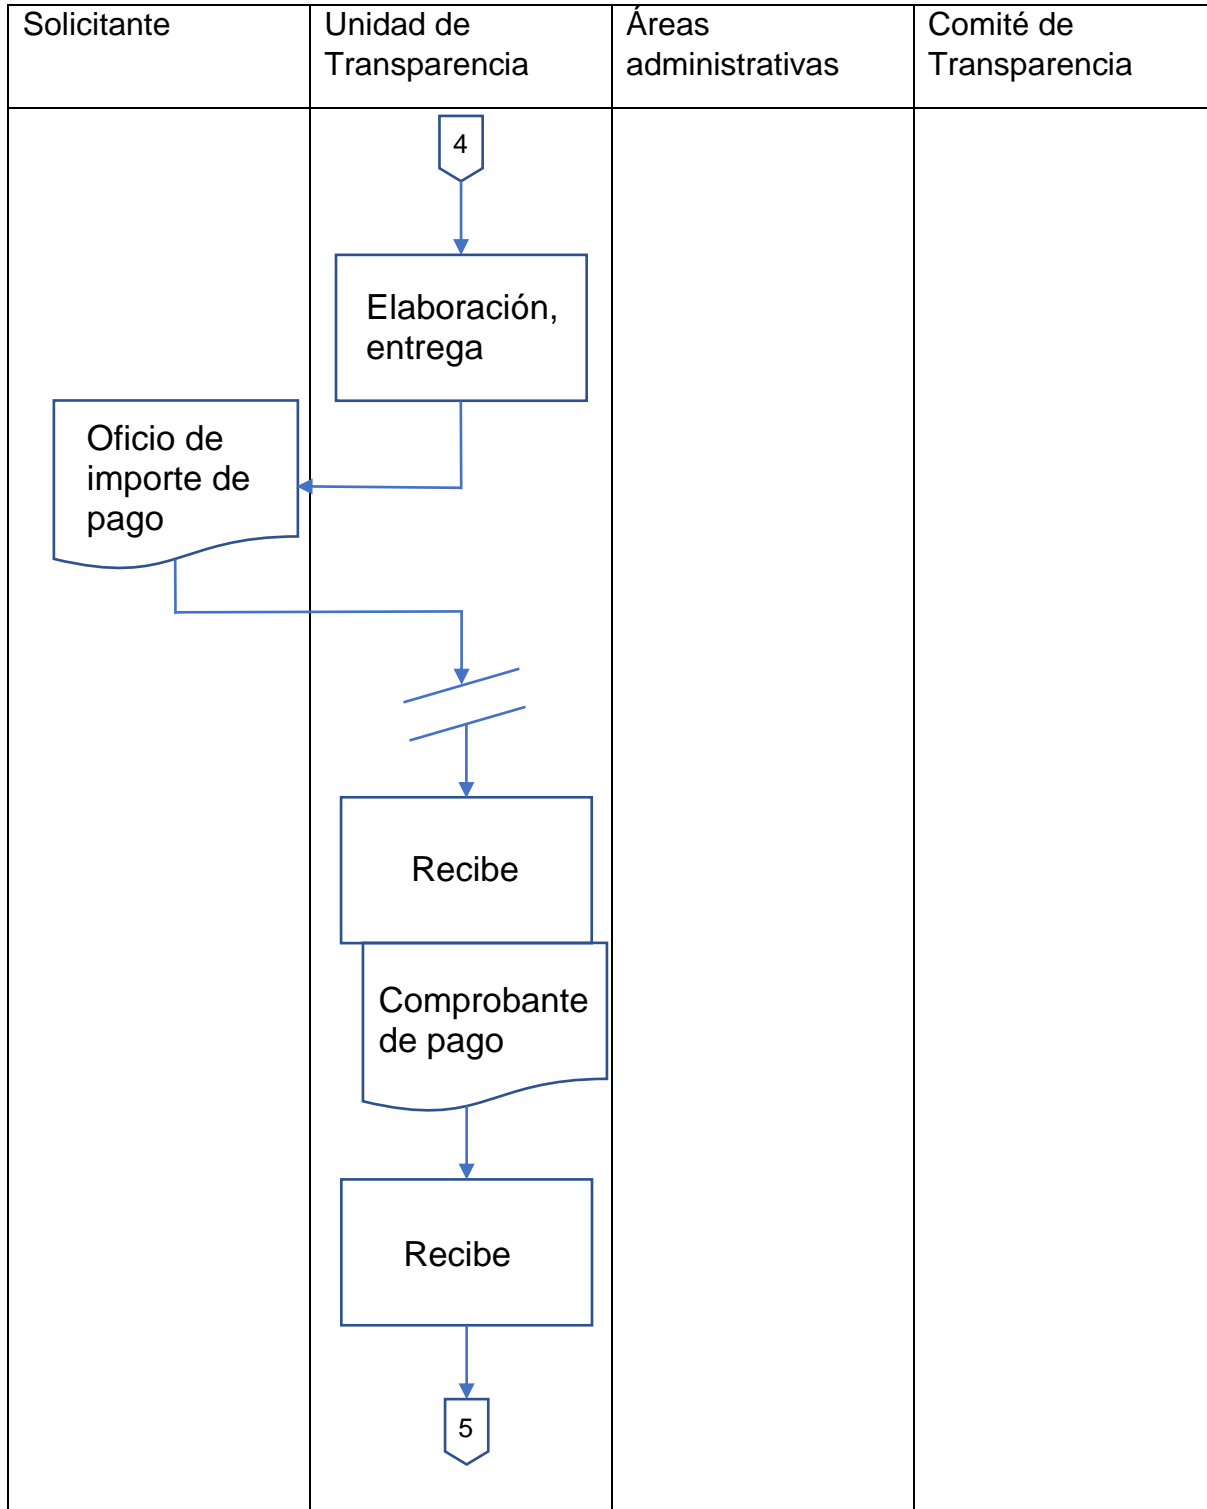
| Solicitante | Unidad de Transparencia | Áreas administrativas | Comité de Transparencia |
|---|---|---|---|

4

Elaboración, entrega

Oficio de importe de pago

Recibe

Comprobante de pago

Recibe

5